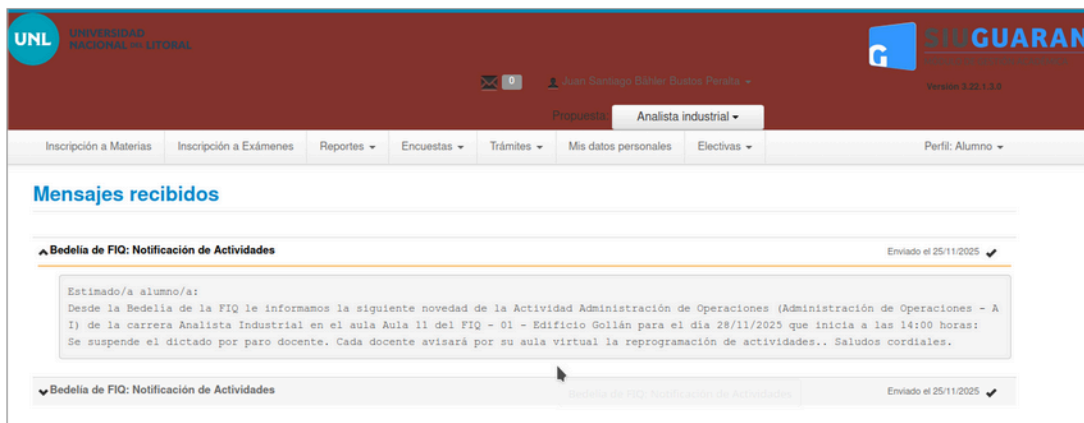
UNL UNIVERSIDAD NACIONAL DEL LITORAL

SIU GUARANI

0 Juan Santiago Bähler Budos Peralta

Versión 3.20.1.3.0

Propuesta: Analista industrial

Inscripción a Materias | Inscripción a Exámenes | Reportes | Encuestas | Trámites | Mis datos personales | Electivas | Perfil: Alumno

Mensajes recibidos

Bedelía de FIQ: Notificación de Actividades

Enviado el 25/11/2025

Estimado/a alumno/a:
Desde la Bedelía de la FIQ le informamos la siguiente novedad de la Actividad Administración de Operaciones (Administración de Operaciones - A I) de la carrera Analista Industrial en el aula Aula 11 del FIQ - 01 - Edificio Gollán para el día 28/11/2025 que inicia a las 14:00 horas:
Se suspende el dictado por paro docente. Cada docente avisará por su aula virtual la reprogramación de actividades.. Saludos cordiales.

Bedelía de FIQ: Notificación de Actividades

Bedelía de FIQ: Notificación de Actividades

Enviado el 25/11/2025